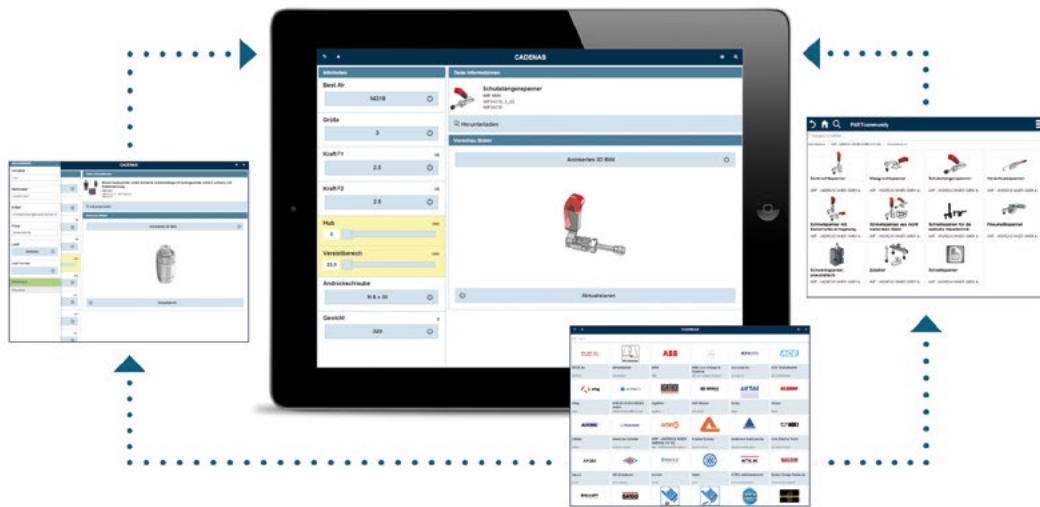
CADENAS

Attribute

Best.Nr.

14218

Größe

3

Kraft F1

2.5

Kraft F2

2.5

Hub

Verstellbereich

Andrückschraube

M 8 x 30

Gewicht

320

Teile Informationen

Schubstangenspanner

Herunterladen

Vorschau Bilder

Animiertes 3D Bild

Aktualisieren

CADENAS

PARTcommunity

Schubstangenspanner

Waagerechtspanner

Senkrechtspanner

Horizontalspanner

Schnellspanner mit Sicherheitsverriegelung

Schnellspanner aus rostfreiem Stahl

Schnellspanner für die optische Industrie

Pneumatikspanner

Schnellspanner, pneumatisch

Zubehör

Schnellspanner

CADENAS

ABB

ACE

ALBERT